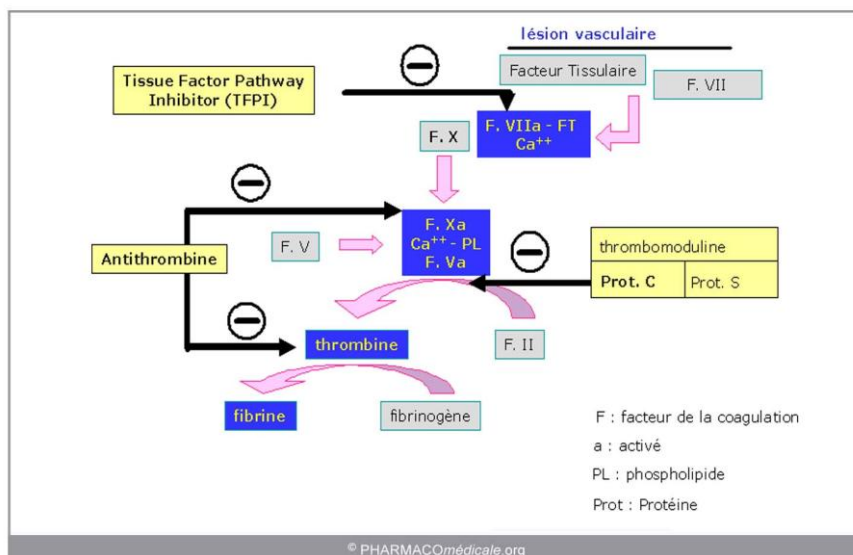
lésion vasculaire

Tissue Factor Pathway Inhibitor (TFPI)

Facteur Tissulaire

F. VII

F. X

F. VIIa - FT
$Ca^{++}$

Antithrombine

F. V

F. Xa
$Ca^{++}$ - PL
F. Va

thrombomoduline

Prot. C

Prot. S

thrombine

F. II

fibrine

fibrinogène

F : facteur de la coagulation

a : activé

PL : phospholipide

Prot : Protéine

© PHARMACOmédicale.org